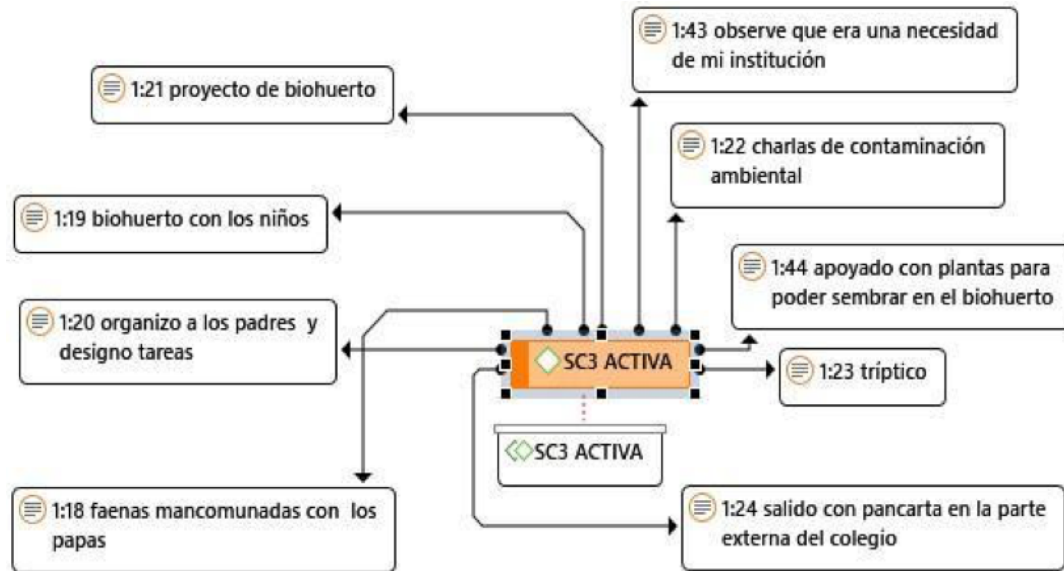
1:43 observe que era una necesidad de mi institución

1:21 proyecto de biohuerto

1:22 charlas de contaminación ambiental

1:19 biohuerto con los niños

1:44 apoyado con plantas para poder sembrar en el biohuerto

1:20 organizo a los padres y designo tareas

SC3 ACTIVA

1:23 tríptico

SC3 ACTIVA

1:18 faenas mancomunadas con los papas

1:24 salido con pancarta en la parte externa del colegio